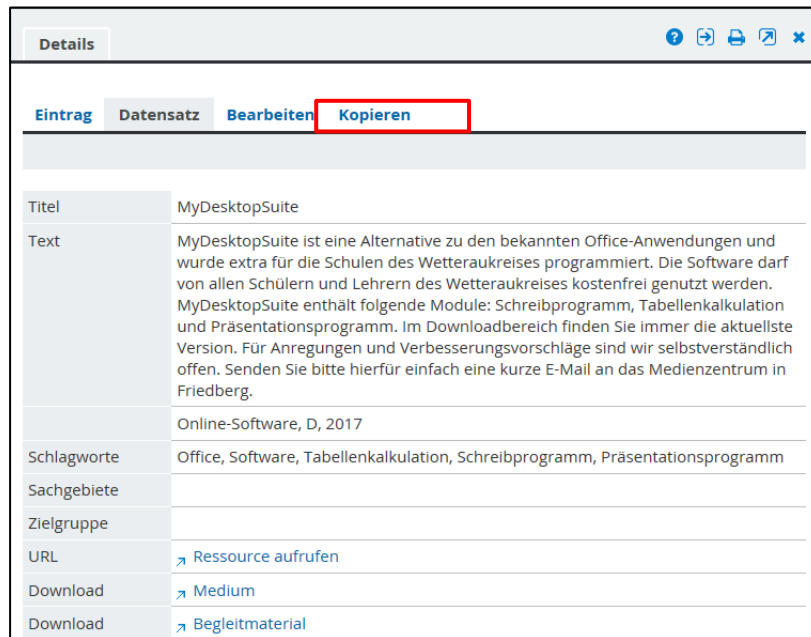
Details

Eintrag Datensatz Bearbeiten Kopieren

| | |
|---|---|
| Titel | MyDesktopSuite |
| Text | MyDesktopSuite ist eine Alternative zu den bekannten Office-Anwendungen und wurde extra für die Schulen des Wetteraukreises programmiert. Die Software darf von allen Schülern und Lehrern des Wetteraukreises kostenfrei genutzt werden. MyDesktopSuite enthält folgende Module: Schreibprogramm, Tabellenkalkulation und Präsentationsprogramm. Im Downloadbereich finden Sie immer die aktuellste Version. Für Anregungen und Verbesserungsvorschläge sind wir selbstverständlich offen. Senden Sie bitte hierfür einfach eine kurze E-Mail an das Medienzentrum in Friedberg. |
| | Online-Software, D, 2017 |
| Schlagworte | Office, Software, Tabellenkalkulation, Schreibprogramm, Präsentationsprogramm |
| Sachgebiete | |
| Zielgruppe | |
| URL | Ressource aufrufen |
| Download | Medium |
| Download | Begleitmaterial |